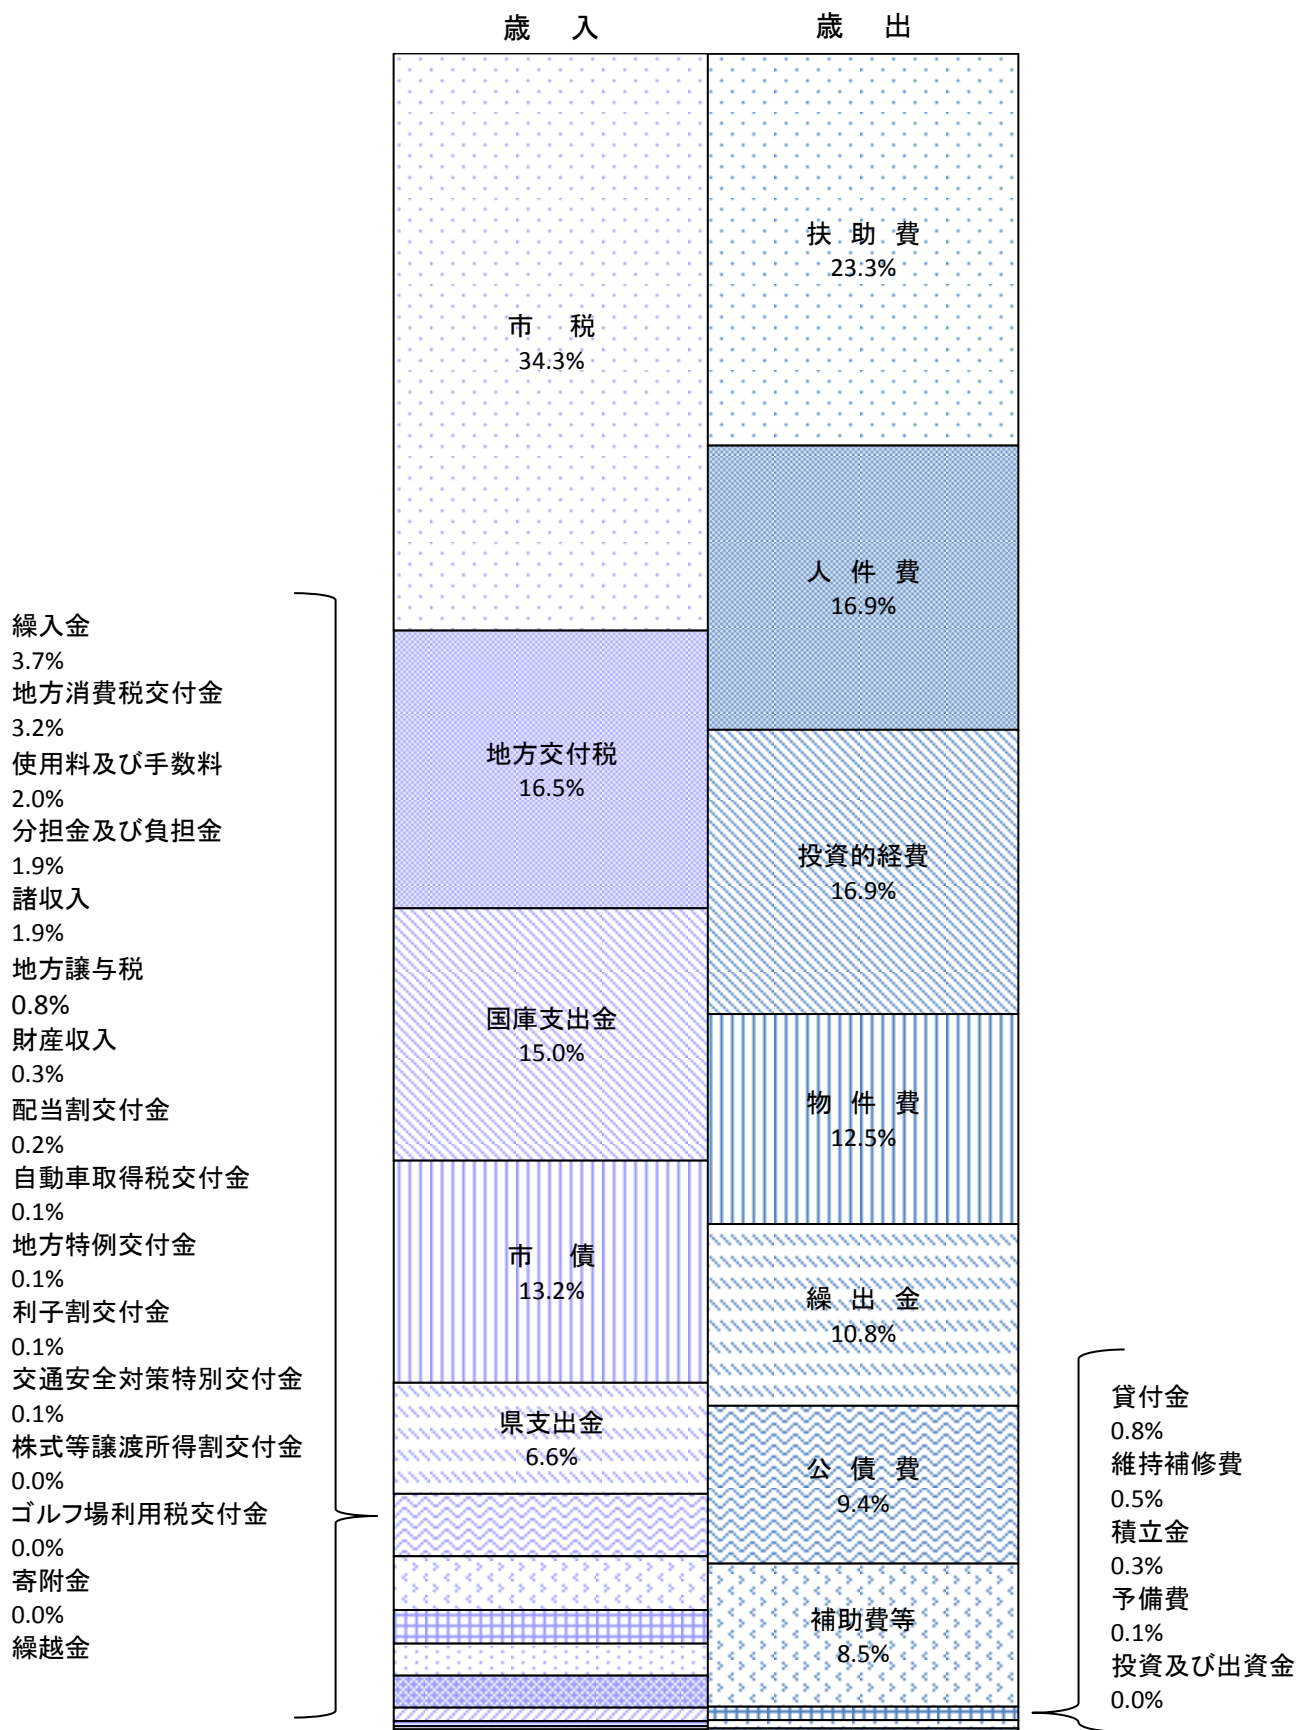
歳　入

歳　出

市　税
34.3%

地方交付税
16.5%

国庫支出金
15.0%

市　債
13.2%

県支出金
6.6%

扶 助 費
23.3%

人 件 費
16.9%

投資的経費
16.9%

物 件 費
12.5%

繰 出 金
10.8%

公 債 費
9.4%

補助費等
8.5%

繰入金
3.7%
地方消費税交付金
3.2%
使用料及び手数料
2.0%
分担金及び負担金
1.9%
諸収入
1.9%
地方譲与税
0.8%
財産収入
0.3%
配当割交付金
0.2%
自動車取得税交付金
0.1%
地方特例交付金
0.1%
利子割交付金
0.1%
交通安全対策特別交付金
0.1%
株式等譲渡所得割交付金
0.0%
ゴルフ場利用税交付金
0.0%
寄附金
0.0%
繰越金

貸付金
0.8%
維持補修費
0.5%
積立金
0.3%
予備費
0.1%
投資及び出資金
0.0%